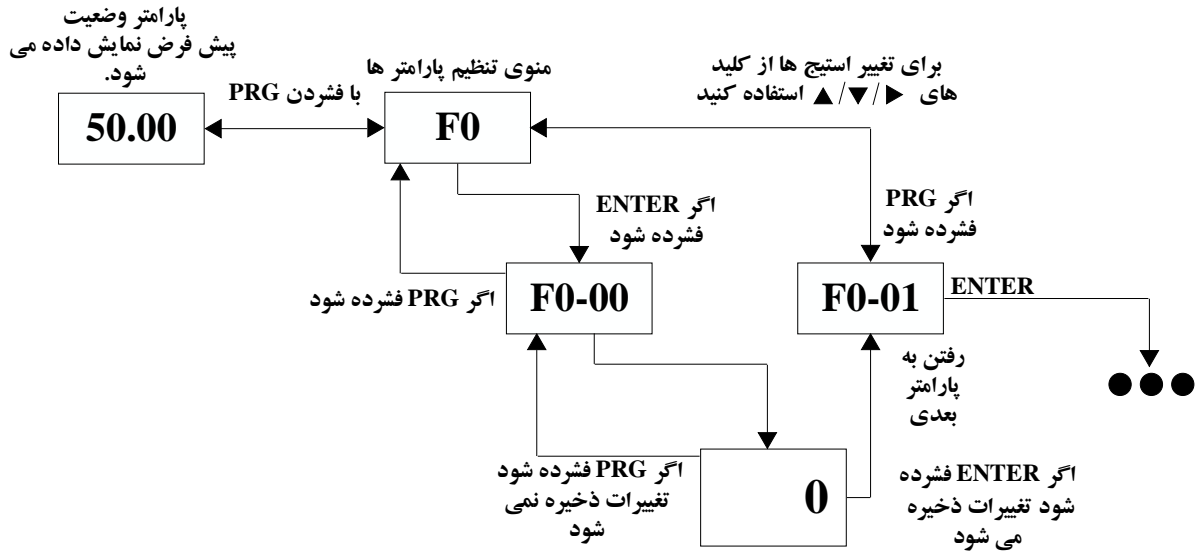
پارامتر وضعیت پیش فرض نمایش داده می شود.

50.00

با فشردن PRG

منوی تنظیم پارامتر ها

F0

برای تغییر استیج ها از کلید های ▲/▼/◀ استفاده کنید

اگر ENTER فشرده شود

اگر PRG فشرده شود

اگر PRG فشرده شود

F0-00

F0-01

ENTER

●●●

رفتن به پارامتر بعدی

اگر PRG فشرده شود تغییرات ذخیره نمی شود

0

اگر ENTER فشرده شود تغییرات ذخیره می شود